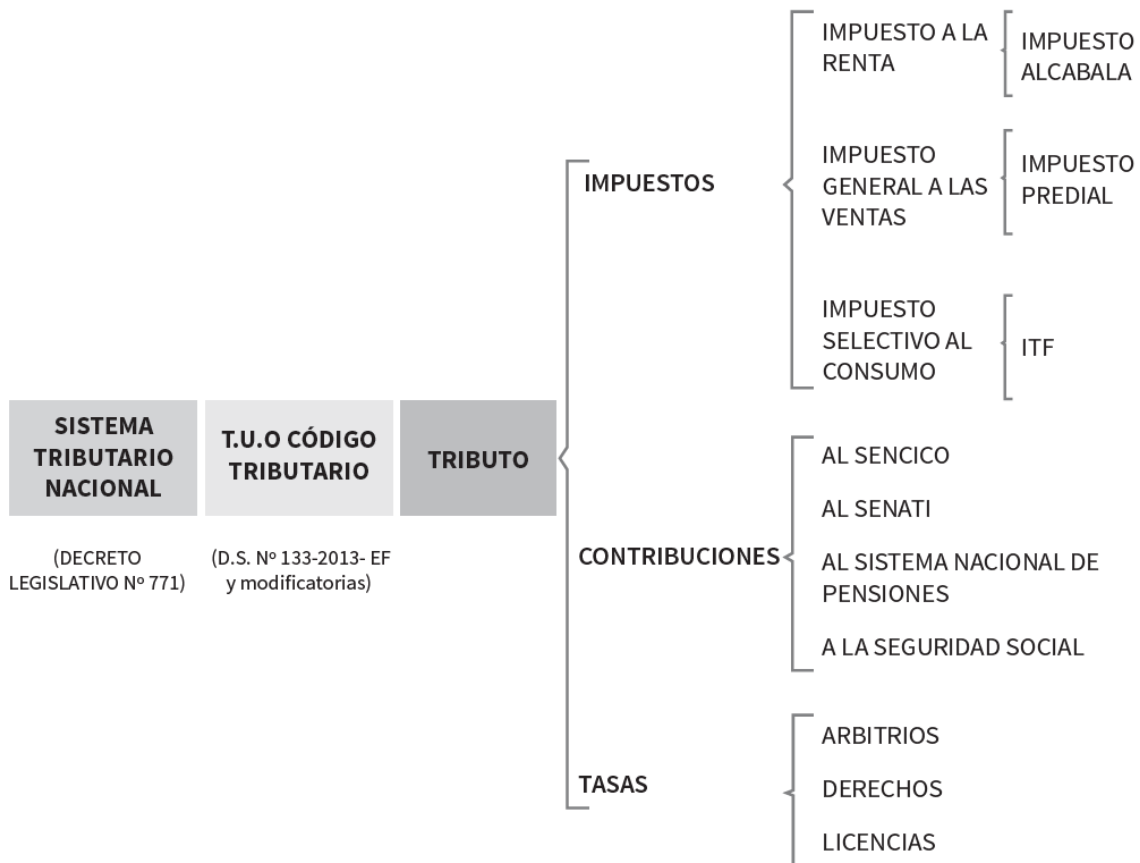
SISTEMA TRIBUTARIO NACIONAL

(DECRETO LEGISLATIVO Nº 771)

T.U.O CÓDIGO TRIBUTARIO

(D.S. Nº 133-2013- EF y modificatorias)

TRIBUTO

IMPUESTOS

IMPUESTO A LA RENTA

IMPUESTO ALCABALA

IMPUESTO GENERAL A LAS VENTAS

IMPUESTO PREDIAL

IMPUESTO SELECTIVO AL CONSUMO

ITF

CONTRIBUCIONES

AL SENCICO

AL SENATI

AL SISTEMA NACIONAL DE PENSIONES

A LA SEGURIDAD SOCIAL

TASAS

ARBITRIOS

DERECHOS

LICENCIAS